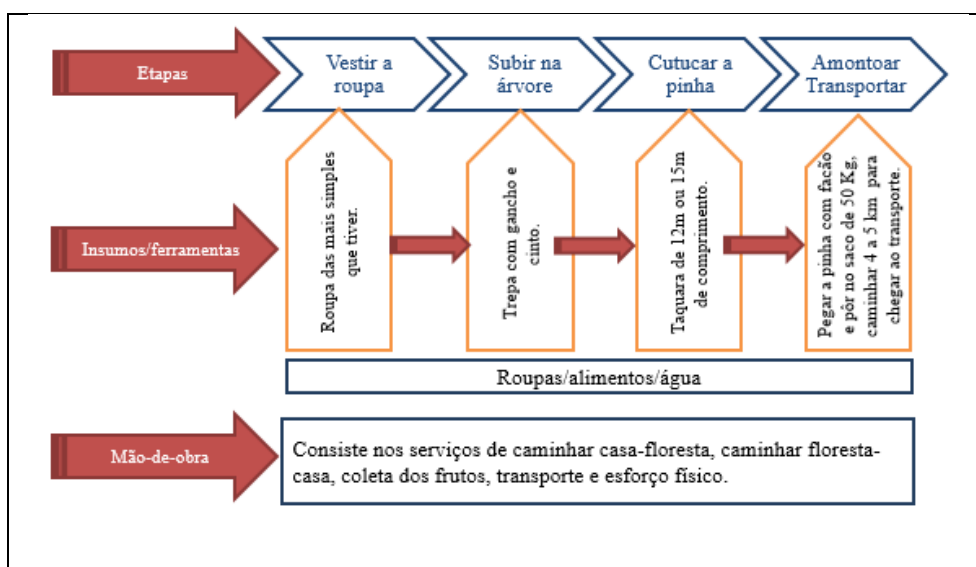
Etapas

Vestir a roupa

Subir na árvore

Cutucar a pinha

Amontoar Transportar

Insumos/ferramentas

Roupa das mais simples que tiver.

Trepa com gancho e cinto.

Taquara de 12m ou 15m de comprimento.

Pegar a pinha com facão e pôr no saco de 50 Kg, caminhar 4 a 5 km para chegar ao transporte.

Roupas/alimentos/água

Mão-de-obra

Consiste nos serviços de caminhar casa-floresta, caminhar floresta-casa, coleta dos frutos, transporte e esforço físico.